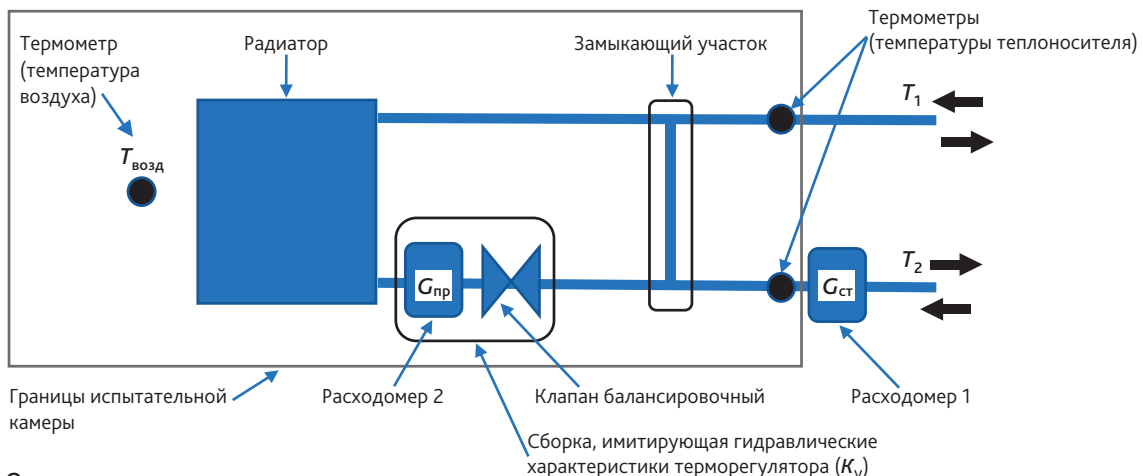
Термометр (температура воздуха)

Радиатор

Замыкающий участок

Термометры (температуры теплоносителя)

$T_{возд}$

$T_1$

$T_2$

$G_{пр}$

$G_{ст}$

Границы испытательной камеры

Расходомер 2

Клапан балансировочный

Расходомер 1

Сборка, имитирующая гидравлические характеристики терморегулятора ($K_v$)